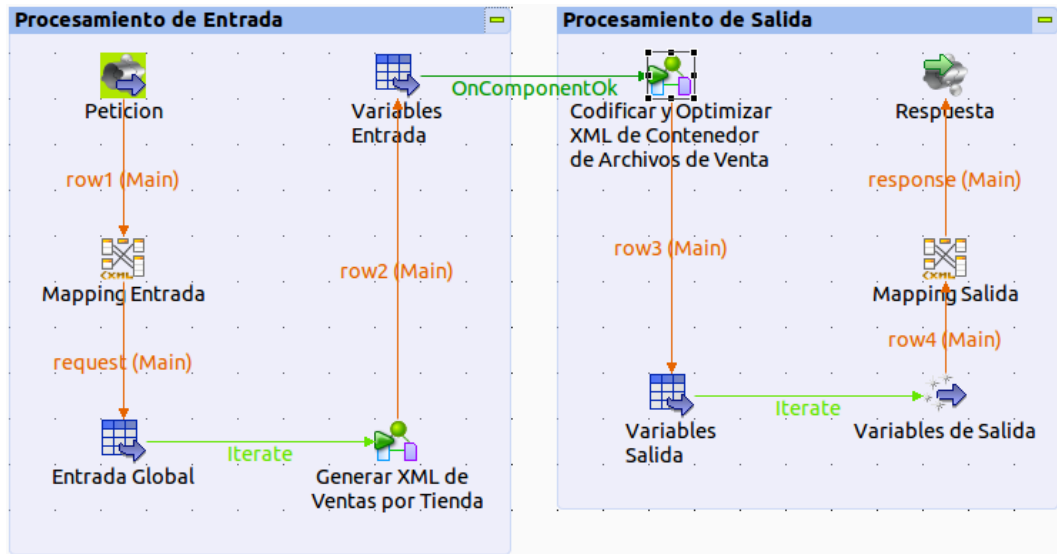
Procesamiento de Entrada

Peticion

row1 (Main)

Mapping Entrada

request (Main)

Entrada Global

Iterate

Generar XML de Ventas por Tienda

row2 (Main)

Variables Entrada

OnComponentOk

Procesamiento de Salida

Codificar y Optimizar XML de Contenedor de Archivos de Venta

row3 (Main)

Variables Salida

Iterate

Variables de Salida

row4 (Main)

Mapping Salida

response (Main)

Respuesta